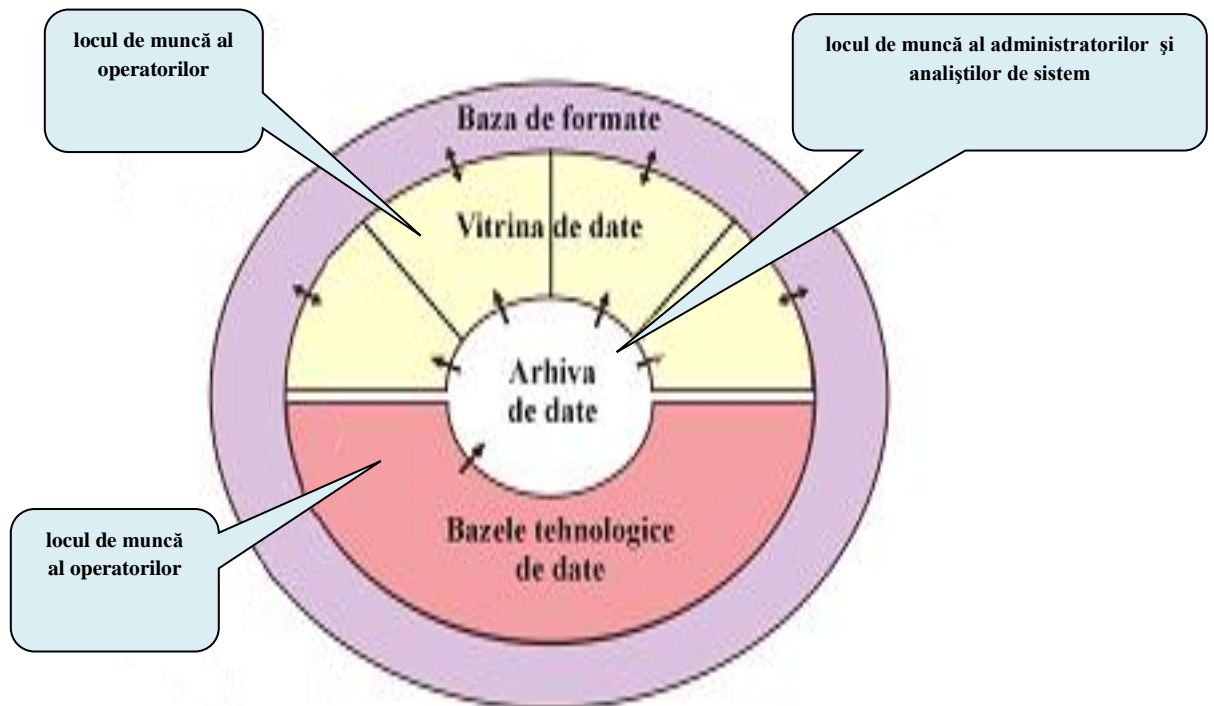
locul de muncă al operatorilor

locul de muncă al administratorilor şi analiştilor de sistem

Baza de formate

Vitrina de date

Arhiva de date

Bazele tehnologice de date

locul de muncă al operatorilor